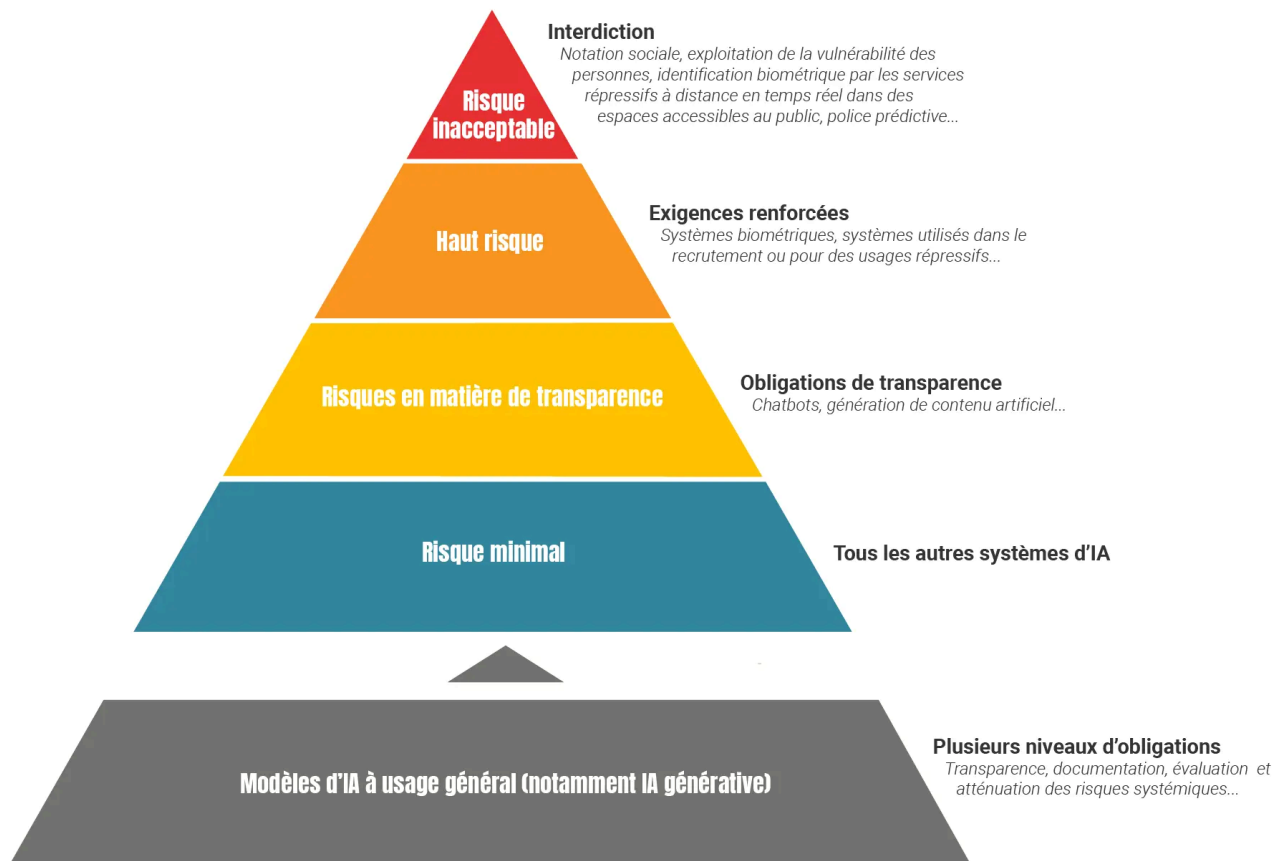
Risque inacceptable

Interdiction
Notation sociale, exploitation de la vulnérabilité des personnes, identification biométrique par les services répressifs à distance en temps réel dans des espaces accessibles au public, police prédictive...

Haut risque

Exigences renforcées
Systèmes biométriques, systèmes utilisés dans le recrutement ou pour des usages répressifs...

Risques en matière de transparence

Obligations de transparence
Chatbots, génération de contenu artificiel...

Risque minimal

Tous les autres systèmes d'IA

Modèles d'IA à usage général (notamment IA générative)

Plusieurs niveaux d'obligations
Transparence, documentation, évaluation et atténuation des risques systémiques...